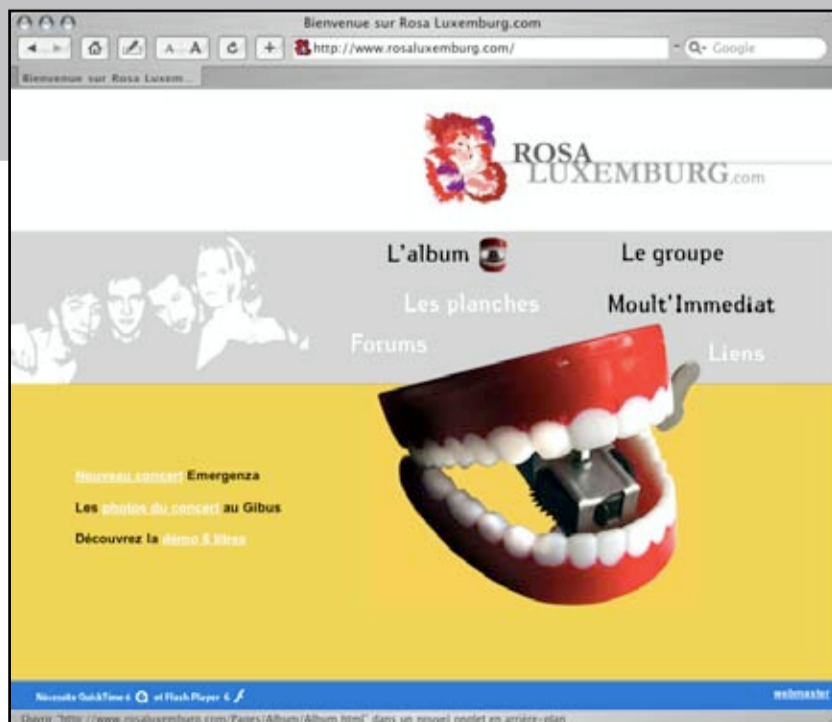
Bienvenue sur Rosa Luxemburg.com

A A

http://www.rosaluxemburg.com/

Q- Google

Bienvenue sur Rosa Luxem...

ROSA LUXEMBURG.com

L'album

Le groupe

Les planches

Moult'Immediat

Forums

Liens

Nouveau concert Emergenza

Les photos du concert au Gibus

Découvrez la démo 6 titres

Nécessite QuickTime 6 et Flash Player 6

webmaster

Ouvrir "http://www.rosaluxemburg.com/Pages/Album/Album.html" dans un nouvel onglet en arrière-plan